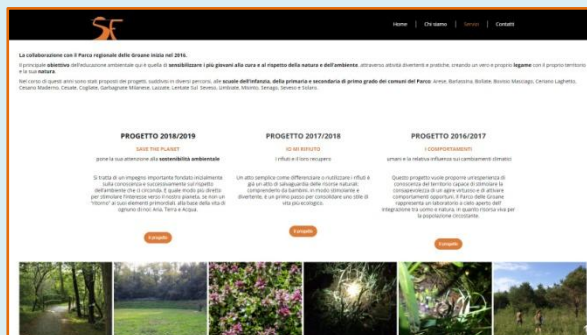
SF

Home | Chi siamo | Servizi | Contatti

La collaborazione con il Parco regionale delle Groane inizia nel 2016.

Il principale obiettivo dell'educazione ambientale qui è quello di sensibilizzare i più giovani alla cura e al rispetto della natura e dell'ambiente, attraverso attività divertenti e pratiche, creando un vero e proprio legame con il proprio territorio e la sua natura.

Nel corso di questi anni sono stati proposti dei progetti, suddivisi in diversi percorsi, alle scuole dell'infanzia, della primaria e secondaria di primo grado dei comuni del Parco: Arese, Barlassina, Bollate, Bovisio Masciago, Cesano Laghetto, Cesano Maderno, Cesate, Cogliate, Garbagnate Milanese, Lazzate, Lentate Sul Seveso, Limbiate, Misinto, Senago, Seveso e Solaro.

PROGETTO 2018/2019

SAVE THE PLANET

pone la sua attenzione alla sostenibilità ambientale

Si tratta di un impegno importante fondato inizialmente sulla conoscenza e successivamente sul rispetto dell'ambiente che ci circonda. E quale modo più diretto per stimolare l'interesse verso il nostro pianeta, se non un "ritorno" ai suoi elementi primordiali, attarverso della vita di ognuno di noi: Aria, Terra e Acqua.

Il progetto

PROGETTO 2017/2018

IO MI RIFIUTO

i rifiuti e il loro recupero

Un atto semplice come differenziare o riutilizzare i rifiuti è già un atto di salvaguardia delle risorse naturali: comprendere da bambini, in modo stimolante e divertente, è un primo passo per consolidare uno stile di vita più ecologico.

Il progetto

PROGETTO 2016/2017

I COMPORTAMENTI

umani e la relativa influenza sui cambiamenti climatici

Questo progetto vuole proporre un'esperienza di conoscenza del territorio capace di stimolare la consapevolezza di un agire virtuoso e di attivare comportamenti opportuni. Il Parco delle Groane rappresenta un laboratorio a cielo aperto dell'integrazione tra uomo e natura, in quanto risorsa viva per la popolazione circostante.

Il progetto